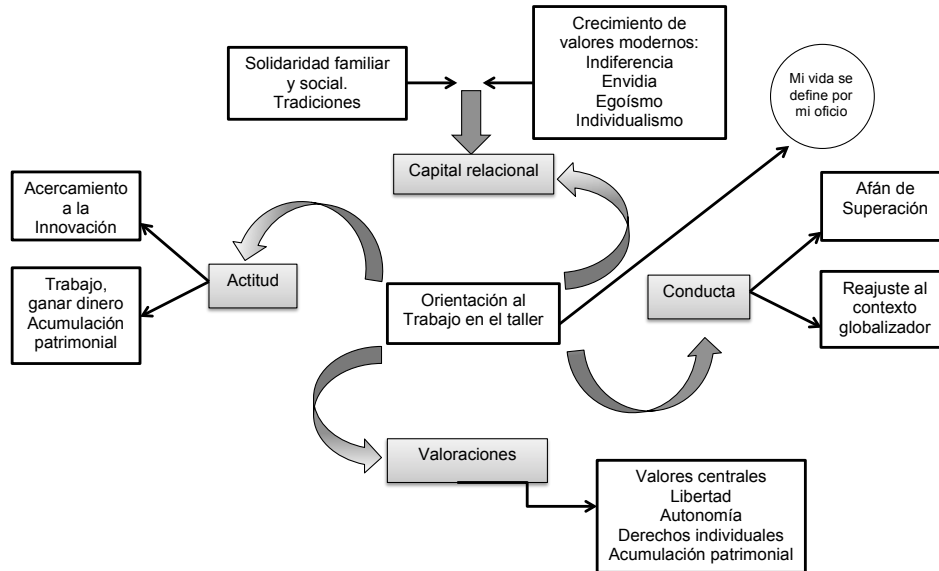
Solidaridad familiar y social. Tradiciones

Crecimiento de valores modernos: Indiferencia Envidia Egoísmo Individualismo

Mi vida se define por mi oficio

Capital relacional

Acercamiento a la Innovación

Trabajo, ganar dinero Acumulación patrimonial

Actitud

Orientación al Trabajo en el taller

Conducta

Afán de Superación

Reajuste al contexto globalizador

Valoraciones

Valores centrales Libertad Autonomía Derechos individuales Acumulación patrimonial